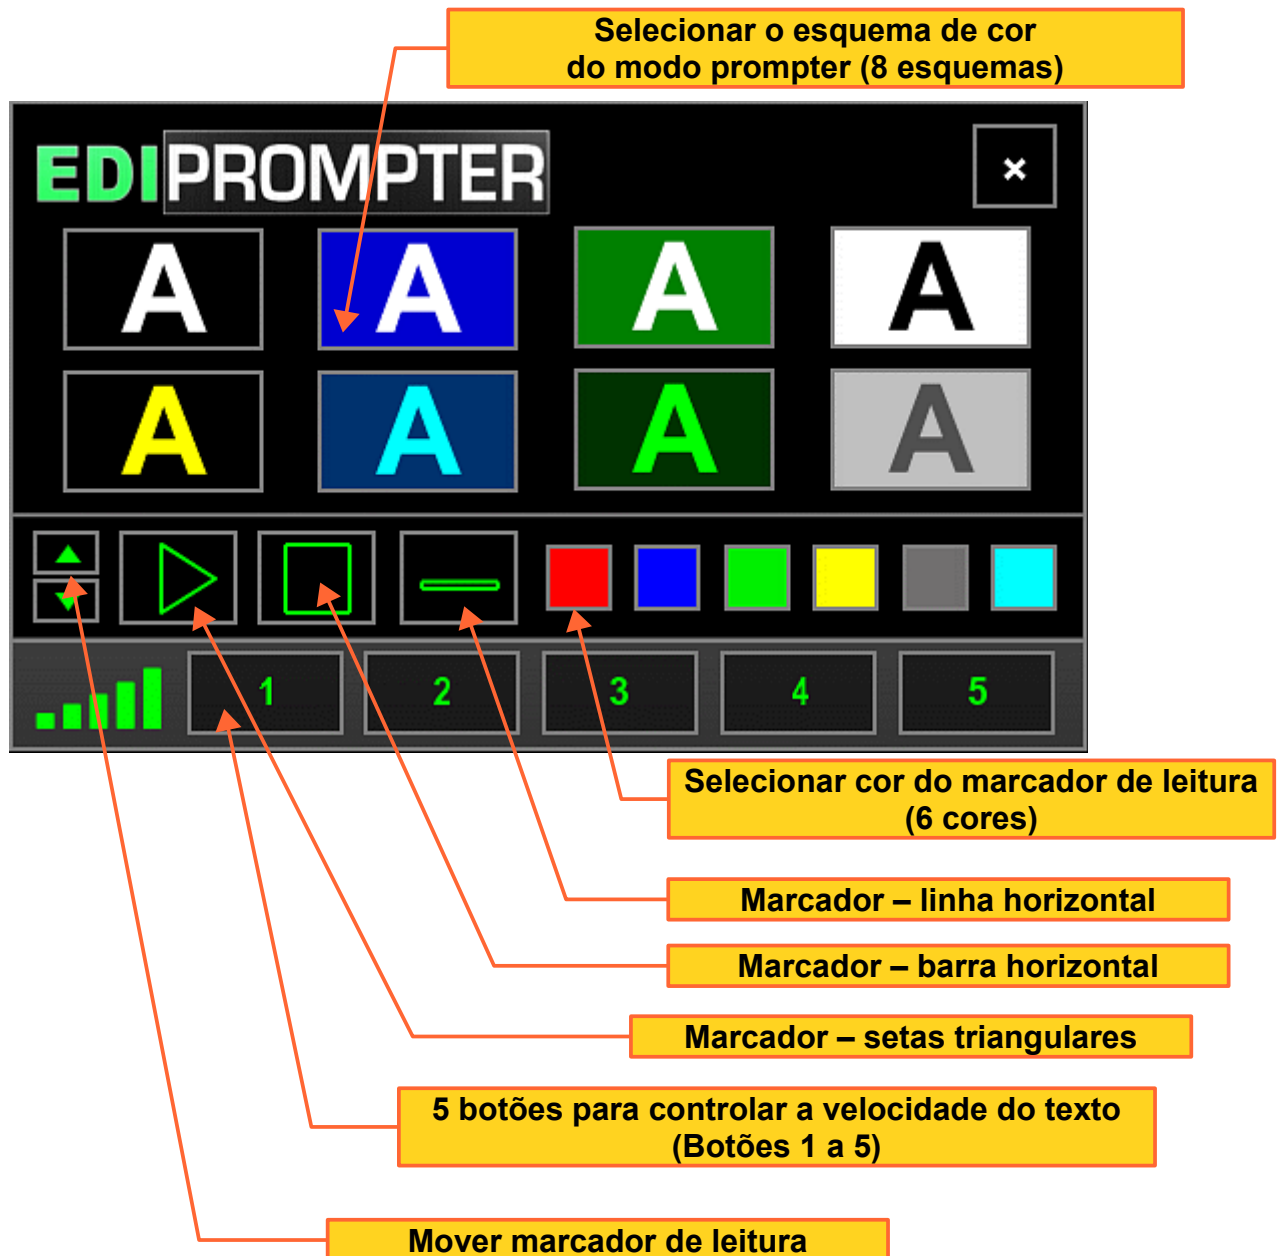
Selecionar o esquema de cor do modo prompter (8 esquemas)

EDIPROMPTER

×

A A A A
A A A A

1 2 3 4 5

Selecionar cor do marcador de leitura (6 cores)

Marcador – linha horizontal

Marcador – barra horizontal

Marcador – setas triangulares

5 botões para controlar a velocidade do texto (Botões 1 a 5)

Mover marcador de leitura